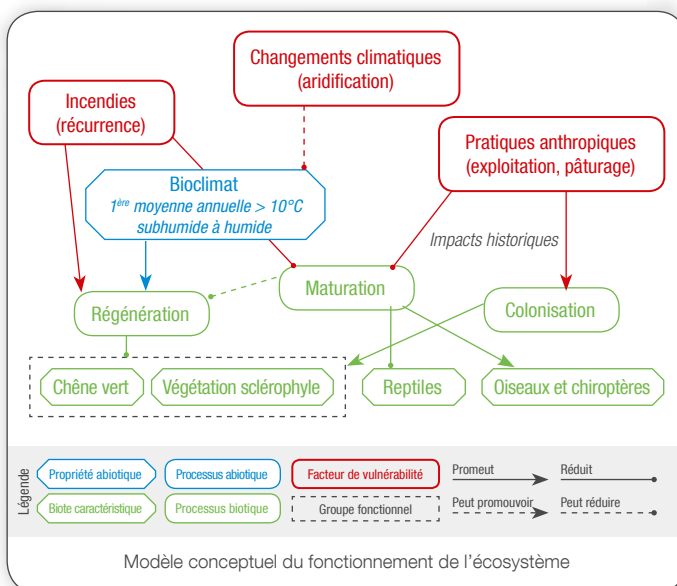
Changements climatiques
(aridification)

Incendies
(récurrence)

Pratiques anthropiques
(exploitation, pâturage)

Bioclimat
$1^{ère}$ moyenne annuelle > 10°C
subhumide à humide

Impacts historiques

Maturation

Régénération

Colonisation

Chêne vert

Végétation sclérophyle

Reptiles

Oiseaux et chiroptères

Légende

Propriété abiotique

Processus abiotique

Facteur de vulnérabilité

Promeut

Réduit

Biote caractéristique

Processus biotique

Groupe fonctionnel

Peut promouvoir

Peut réduire

Modèle conceptuel du fonctionnement de l'écosystème